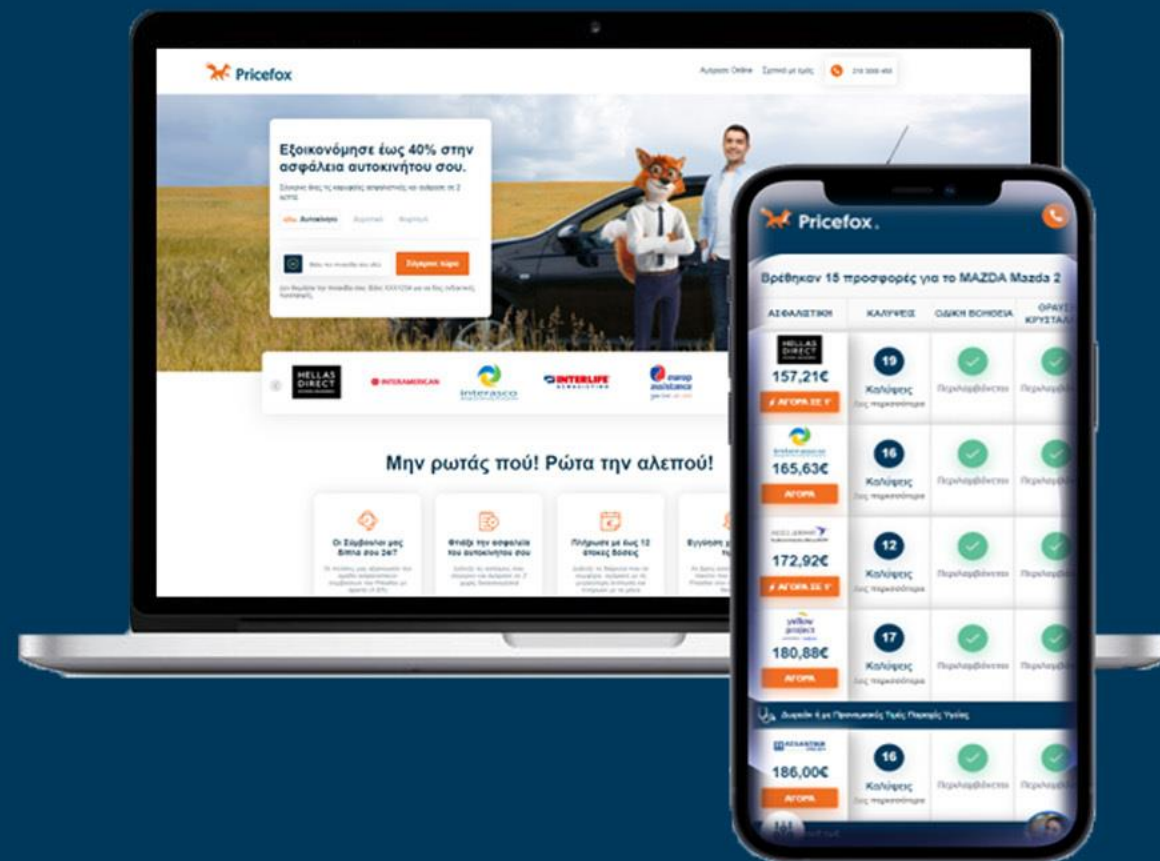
Pricefox

Αγόρασε Online  Σχετικά με εμάς  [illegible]

Εξοικονόμησε έως 40% στην ασφάλεια αυτοκινήτου σου.

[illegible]

Αυτοκίνητο  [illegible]  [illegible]

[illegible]  Σύγκρινε τώρα

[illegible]

HELLAS DIRECT  INTERAMERICAN  interasco  INTERLIFE  europ assistance

Μην ρωτάς πού! Ρώτα την αλεπού!

Οι Σύμβουλοί μας δίπλα σου 24/7

Φτιάξε την ασφάλεια του αυτοκινήτου σου

Πλήρωσε με έως 12 άτοκες δόσεις

Εγγύηση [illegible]

Pricefox.

Βρέθηκαν 15 προσφορές για το MAZDA Mazda 2

| ΑΣΦΑΛΙΣΤΙΚΗ | ΚΑΛΥΨΕΙΣ | ΟΔΙΚΗ ΒΟΗΘΕΙΑ | ΘΡΑΥΣΗ ΚΡΥΣΤΑΛ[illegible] |
|---|---|---|---|
| HELLAS DIRECT 157,21€ ΑΓΟΡΑ ΣΕ 1' | 19 Καλύψεις | Περιλαμβάνεται | Περιλαμβάνεται |
| interasco 165,63€ ΑΓΟΡΑ | 16 Καλύψεις | Περιλαμβάνεται | Περιλαμβάνεται |
| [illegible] 172,92€ ΑΓΟΡΑ ΣΕ 1' | 12 Καλύψεις | Περιλαμβάνεται | Περιλαμβάνεται |
| yellow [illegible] 180,88€ ΑΓΟΡΑ | 17 Καλύψεις | Περιλαμβάνεται | Περιλαμβάνεται |
| ΑΤΛΑΝΤΙΚΗ 186,00€ ΑΓΟΡΑ | 16 Καλύψεις | Περιλαμβάνεται | Περιλαμβάνεται |

Δωρεάν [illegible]